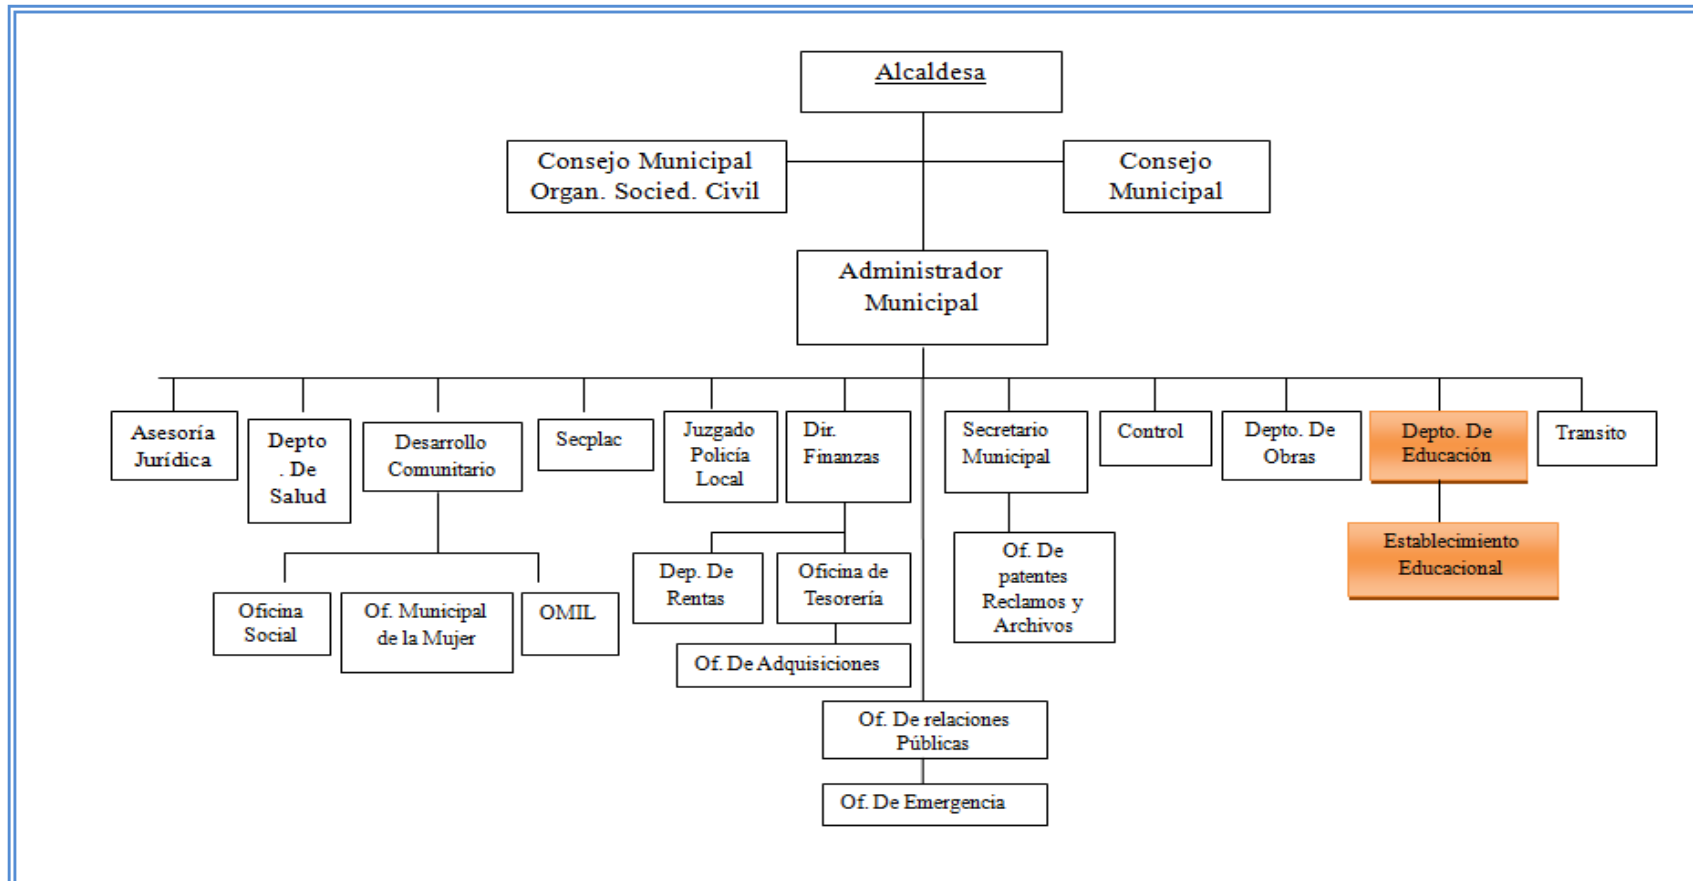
Alcaldesa

Consejo Municipal Organ. Socied. Civil

Consejo Municipal

Administrador Municipal

Asesoría Jurídica

Depto . De Salud

Desarrollo Comunitario

Secplac

Juzgado Policía Local

Dir. Finanzas

Secretario Municipal

Control

Depto. De Obras

Depto. De Educación

Transito

Establecimiento Educacional

Oficina Social

Of. Municipal de la Mujer

OMIL

Dep. De Rentas

Oficina de Tesorería

Of. De patentes Reclamos y Archivos

Of. De Adquisiciones

Of. De relaciones Públicas

Of. De Emergencia